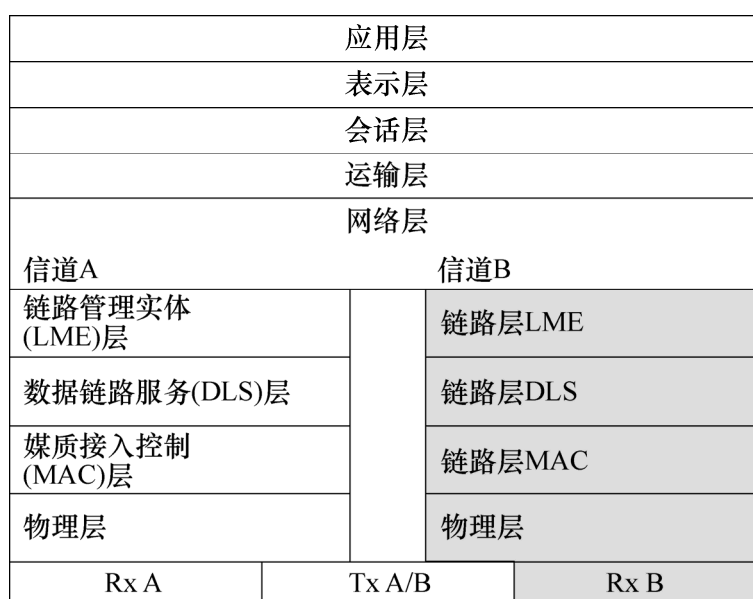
| 应用层 | | |
|---|---|---|
| 表示层 | | |
| 会话层 | | |
| 运输层 | | |
| 网络层 | | |
| 信道A | | 信道B |
| 链路管理实体(LME)层 | | 链路层LME |
| 数据链路服务(DLS)层 | | 链路层DLS |
| 媒质接入控制(MAC)层 | | 链路层MAC |
| 物理层 | | 物理层 |
| Rx A | Tx A/B | Rx B |